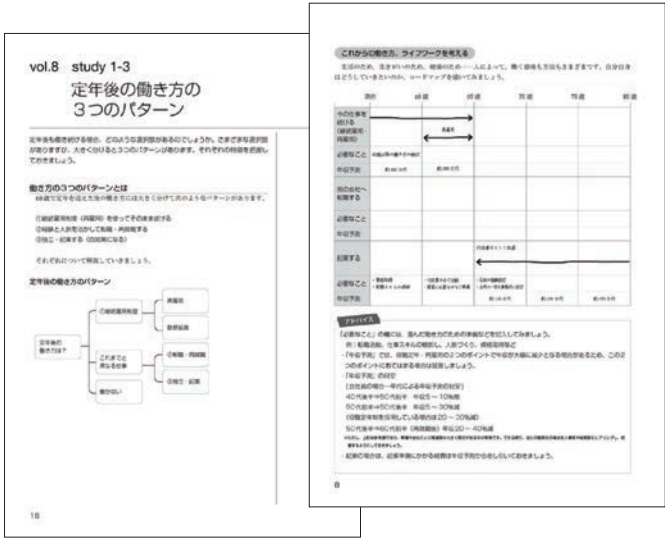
vol.8 study 1-3

定年後の働き方の3つのパターン

定年後も働き続ける場合、どのような選択肢があるのでしょうか。さまざまな選択肢がありますが、大きく分けると3つのパターンがあります。それぞれの特徴を把握しておきましょう。

働き方の3つのパターンとは

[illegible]

①継続雇用制度（再雇用）を使ってそのまま続ける
②経験と人脈を活かして転職・再就職する
③独立・起業する（自営業になる）

それぞれについて解説していきましょう。

定年後の働き方のパターン

定年後の働き方は？

①継続雇用制度

再雇用

勤務延長

これまでと異なる仕事

②転職・再就職

③独立・起業

働かない

16

これからの働き方、ライフワークを考える

生活のため、生きがいのため、健康のため……人によって、働く意味も方法もさまざまです。自分自身はどうしていきたいのか、ロードマップを描いてみましょう。

| 現在 | 60歳 | 65歳 | 70歳 | 75歳 | 80歳 |
|---|---|---|---|---|---|
| 今の仕事を続ける（継続雇用・再雇用） | | 再雇用 | | | |
| 必要なこと | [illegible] | | | | |
| 年収予測 | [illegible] | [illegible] | | | |
| 他の会社へ転職する | | | | | |
| 必要なこと | | | | | |
| 年収予測 | | | | | |
| 起業する | | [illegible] | | | |
| 必要なこと | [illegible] | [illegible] | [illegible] | | |
| 年収予測 | | | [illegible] | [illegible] | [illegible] |

アドバイス

「必要なこと」の欄には、選んだ働き方のための準備などを記入してみましょう。
例）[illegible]
「年収予測」では、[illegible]
「年収予測」の目安
［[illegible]］
40代後半→50代前半　年収5～10%減
50代前半→50代後半　年収5～30%減
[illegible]
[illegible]
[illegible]
・起業の場合は、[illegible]

8